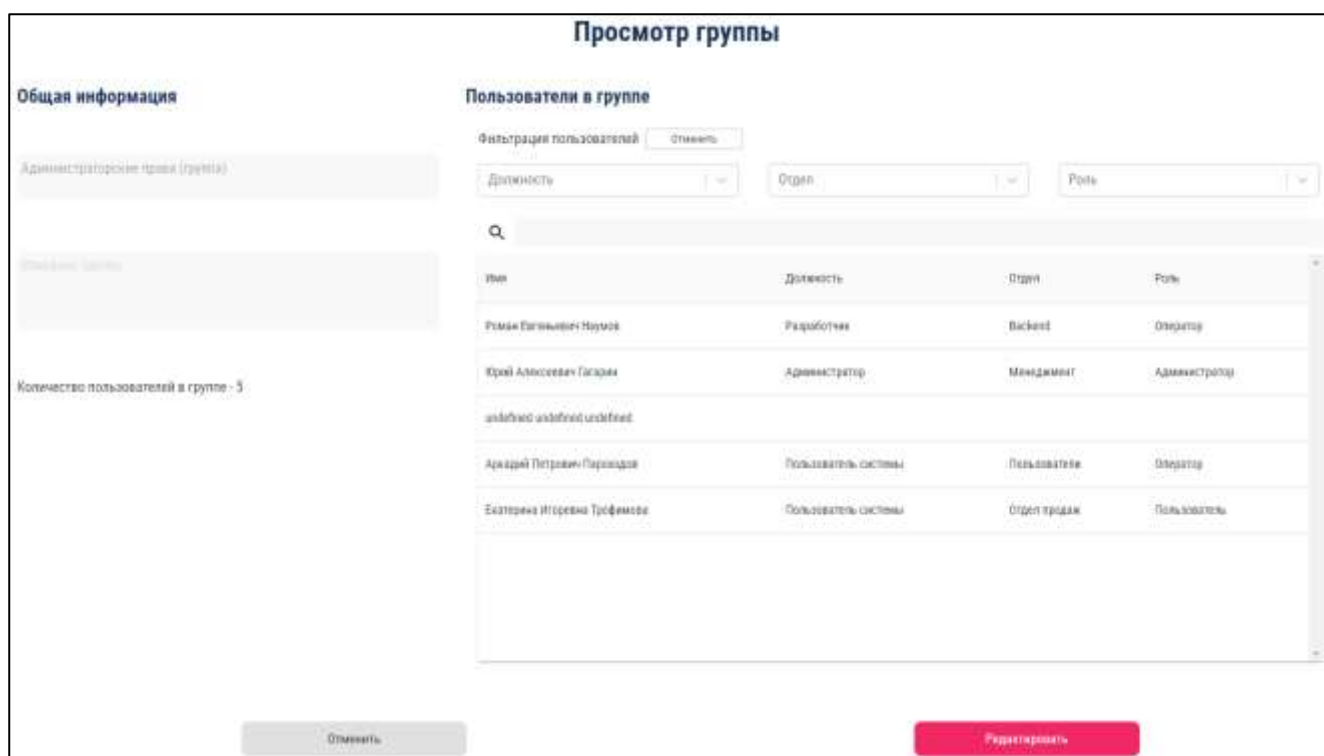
Просмотр группы

Общая информация

Администраторские права (группа)

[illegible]

Количество пользователей в группе - 5

Пользователи в группе

Фильтрация пользователей Отменить

Должность

Отдел

Роль

| Имя | Должность | Отдел | Роль |
|---|---|---|---|
| Роман Евгеньевич Наумов | Разработчик | Backend | Оператор |
| Юрий Алексеевич Гагарин | Администратор | Менеджмент | Администратор |
| undefined undefined undefined | | | |
| Аркадий Петрович Пароходов | Пользователь системы | Пользователи | Оператор |
| Екатерина Игоревна Трофимова | Пользователь системы | Отдел продаж | Пользователь |

Отменить

Редактировать